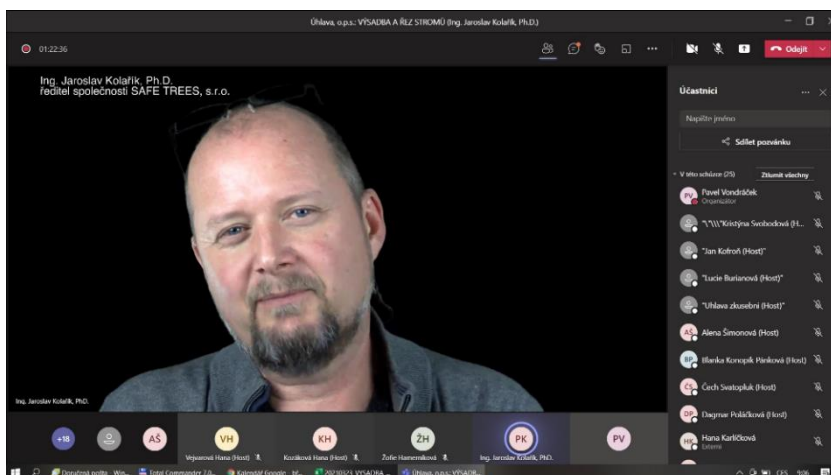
Úhlava, o.p.s.: VÝSADBA A ŘEZ STROMŮ (Ing. Jaroslav Kolařík, Ph.D.)

01:22:36

Odejít

Ing. Jaroslav Kolařík, Ph.D.
ředitel společnosti SAFE TREES, s.r.o.

Ing. Jaroslav Kolařík, PhD.

Účastníci

Napište jméno

Sdílet pozvánku

V této schůzce (25)

Ztlumit všechny

PV Pavel Vondráček
Organizátor

"\"\\\"Kristýna Svobodová (H...

"Jan Kofroň (Host)"

"Lucie Burianová (Host)"

"Úhlava zkusební (Host)"

AŠ Alena Šimonová (Host)

BP Blanka Konopík Pánková (Host)

ČS Čech Svatopluk (Host)

DP Dagmar Poláčková (Host)

HK Hana Karlíčková
Externí

+18

AŠ

VH Vejvarová Hana (Host)

KH Kozáková Hana (Host)

ŽH Žofie Hamerníková

PK Ing. Jaroslav Kolařík, PhD.

PV

Doručená pošta - Win...

Total Commander 7.0...

Kalendář Google - Př...

20210521 VÝSADBA...

Úhlava, o.p.s.: VÝSADB...

CES

9:06